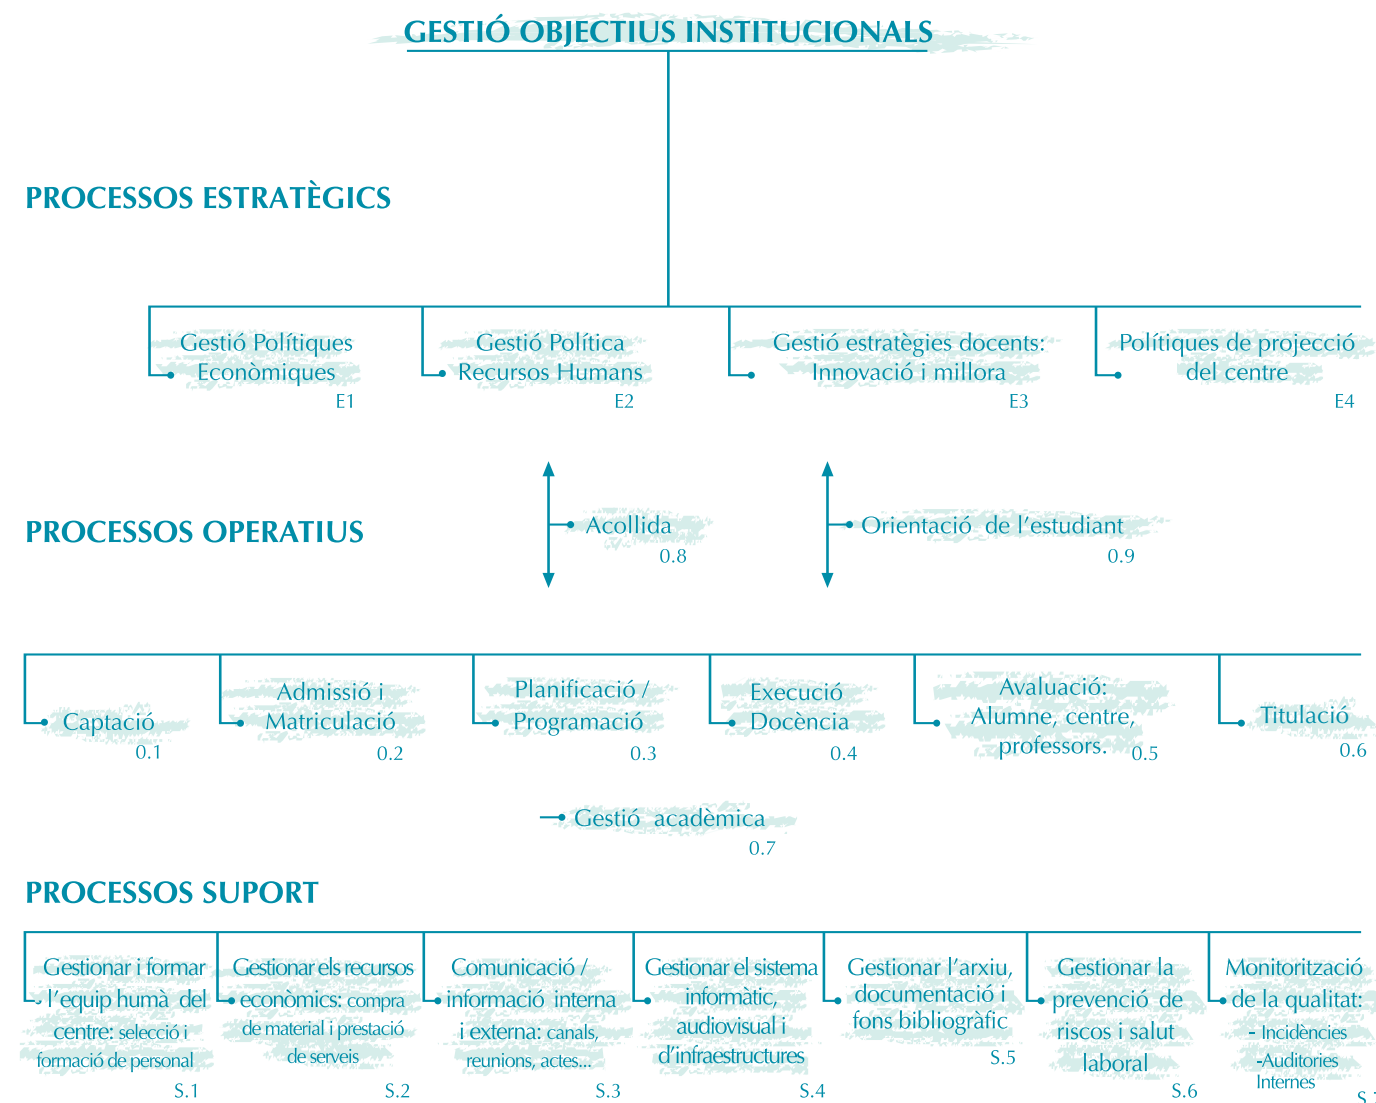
GESTIÓ OBJECTIUS INSTITUCIONALS

PROCESSOS ESTRATÈGICS

Gestió Polítiques Econòmiques
E1

Gestió Política Recursos Humans
E2

Gestió estratègies docents: Innovació i millora
E3

Polítiques de projecció del centre
E4

PROCESSOS OPERATIUS

Acollida
0.8

Orientació de l'estudiant
0.9

Captació
0.1

Admissió i Matriculació
0.2

Planificació / Programació
0.3

Execució Docència
0.4

Avaluació: Alumne, centre, professors.
0.5

Titulació
0.6

Gestió acadèmica
0.7

PROCESSOS SUPORT

Gestionar i formar l'equip humà del centre: selecció i formació de personal
S.1

Gestionar els recursos econòmics: compra de material i prestació de serveis
S.2

Comunicació / informació interna i externa: canals, reunions, actes...
S.3

Gestionar el sistema informàtic, audiovisual i d'infraestructures
S.4

Gestionar l'arxiu, documentació i fons bibliogràfic
S.5

Gestionar la prevenció de riscos i salut laboral
S.6

Monitorització de la qualitat:
- Incidències
-Auditories Internes
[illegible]